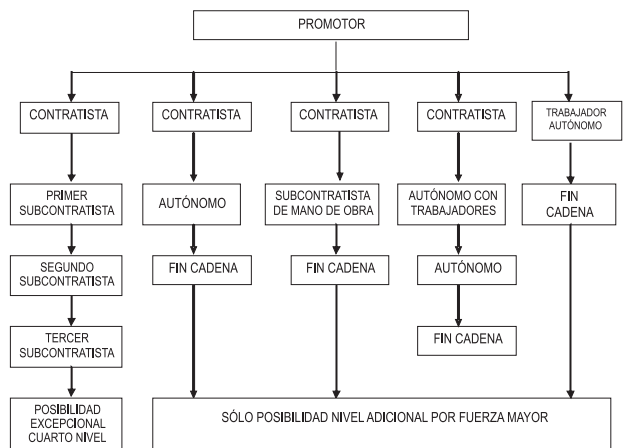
PROMOTOR

CONTRATISTA

PRIMER SUBCONTRATISTA

SEGUNDO SUBCONTRATISTA

TERCER SUBCONTRATISTA

POSIBILIDAD EXCEPCIONAL CUARTO NIVEL

CONTRATISTA

AUTÓNOMO

FIN CADENA

CONTRATISTA

SUBCONTRATISTA DE MANO DE OBRA

FIN CADENA

CONTRATISTA

AUTÓNOMO CON TRABAJADORES

AUTÓNOMO

FIN CADENA

TRABAJADOR AUTÓNOMO

FIN CADENA

SÓLO POSIBILIDAD NIVEL ADICIONAL POR FUERZA MAYOR